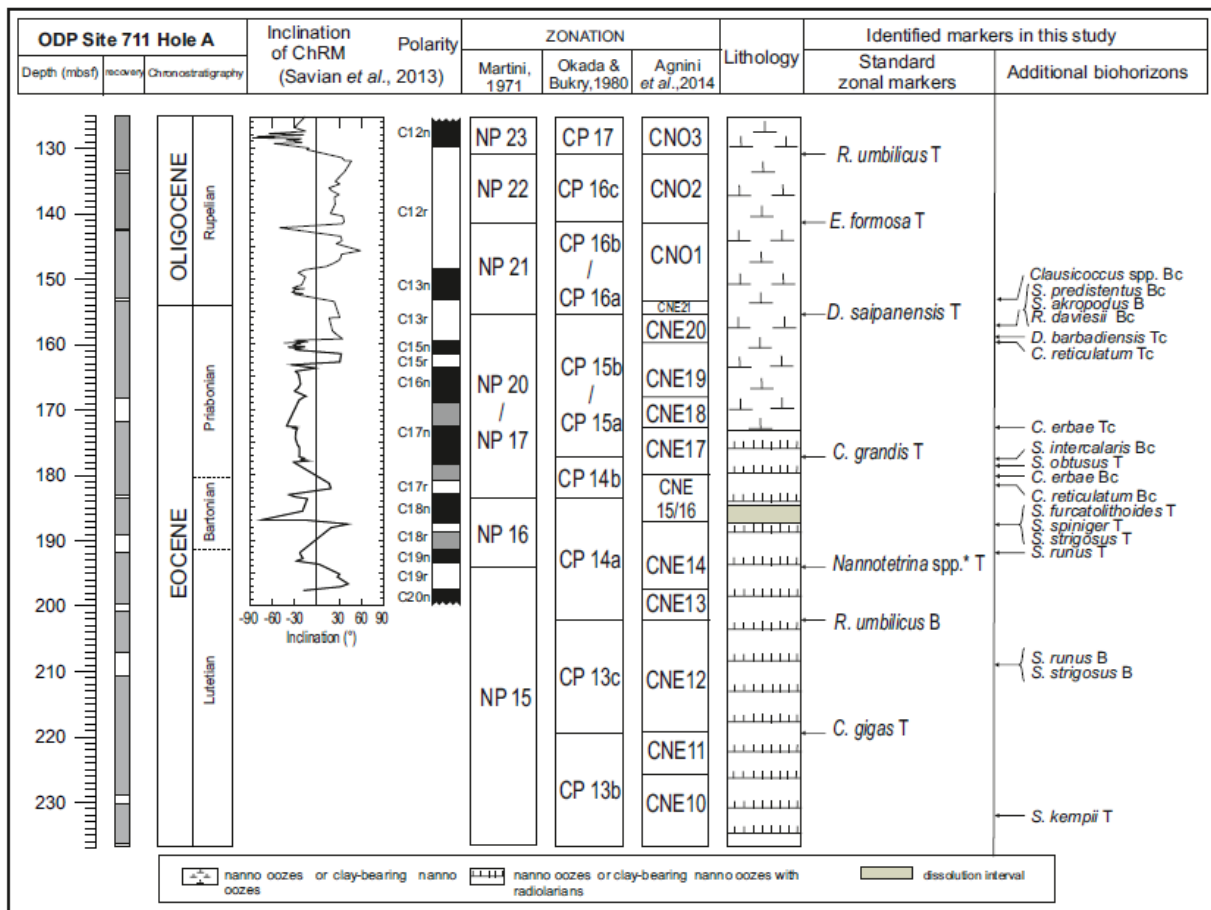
ODP Site 711 Hole A

Depth (mbsf) | recovery | Chronostratigraphy

Inclination of ChRM (Savian et al., 2013)

Polarity

ZONATION

Martini, 1971 | Okada & Bukry, 1980 | Agnini et al., 2014

Lithology

Identified markers in this study

Standard zonal markers | Additional biohorizons

130
140
150
160
170
180
190
200
210
220
230

OLIGOCENE
Rupelian
EOCENE
Priabonian
Bartonian
Lutetian

-90 -60 -30 0 30 60 90
Inclination (°)

C12n
C12r
C13n
C13r
C15n
C15r
C16n
C17n
C17r
C18n
C18r
C19n
C19r
C20n

NP 23
NP 22
NP 21
NP 20 / NP 17
NP 16
NP 15

CP 17
CP 16c
CP 16b / CP 16a
CP 15b / CP 15a
CP 14b
CP 14a
CP 13c
CP 13b

CNO3
CNO2
CNO1
CNE21
CNE20
CNE19
CNE18
CNE17
CNE 15/16
CNE14
CNE13
CNE12
CNE11
CNE10

R. umbilicus T
E. formosa T
D. saipanensis T
C. grandis T
Nannotetrina spp.* T
R. umbilicus B
C. gigas T

Clausicoccus spp. Bc
S. predistentus Bc
S. akropodus B
R. daviesii Bc
D. barbadiensis Tc
C. reticulatum Tc
C. erbae Tc
S. intercalaris Bc
S. obtusus T
C. erbae Bc
C. reticulatum Bc
S. furcatolithoides T
S. spiniger T
S. strigosus T
S. runus T
S. runus B
S. strigosus B
S. kempii T

nanno oozes or clay-bearing nanno oozes
nanno oozes or clay-bearing nanno oozes with radiolarians
dissolution interval